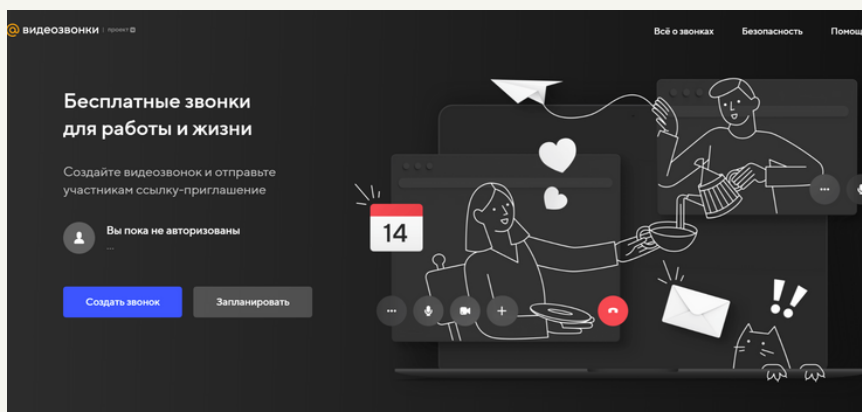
@ видеозвонки | проект

Всё о звонках Безопасность Помощ

Бесплатные звонки для работы и жизни

Создайте видеозвонок и отправьте участникам ссылку-приглашение

Вы пока не авторизованы

Создать звонок Запланировать

14

!!